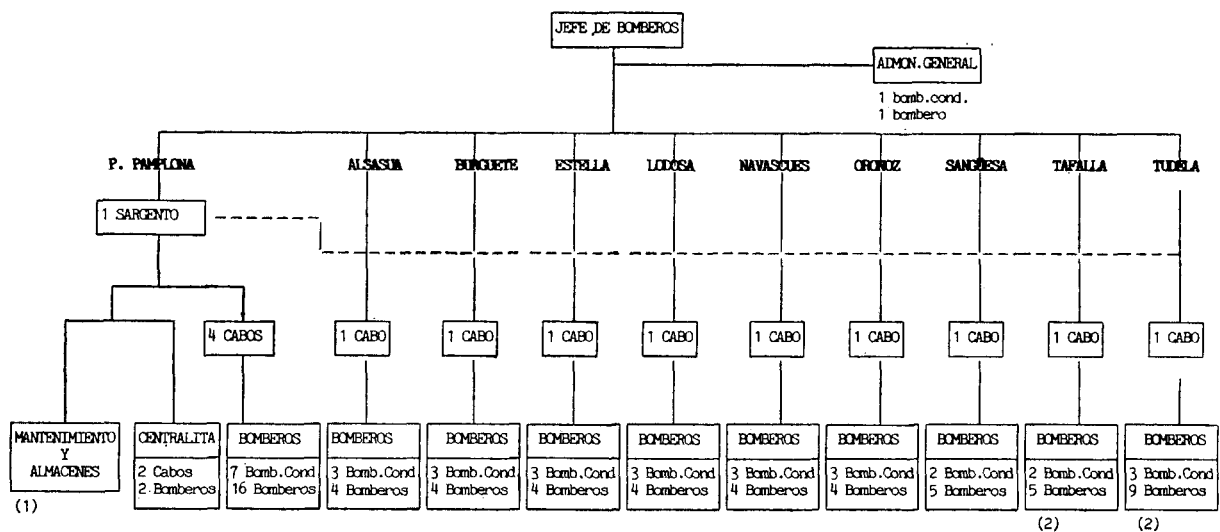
JEFE DE BOMBEROS

ADMON.GENERAL
1 bomb.cond.
1 bombero

P. PAMPLONA

ALSASUA

BURGUETE

ESTELLA

LODOSA

NAVASCUES

ORONOZ

SANGÜESA

TAFALLA

TUDELA

1 SARGENTO

4 CABOS

1 CABO

1 CABO

1 CABO

1 CABO

1 CABO

1 CABO

1 CABO

1 CABO

1 CABO

MANTENIMIENTO Y ALMACENES
(1)

CENTRALITA
2 Cabos
2 Bomberos

BOMBEROS
7 Bomb.Cond
16 Bomberos

BOMBEROS
3 Bomb.Cond
4 Bomberos

BOMBEROS
3 Bomb.Cond
4 Bomberos

BOMBEROS
3 Bomb.Cond
4 Bomberos

BOMBEROS
3 Bomb.Cond
4 Bomberos

BOMBEROS
3 Bomb.Cond
4 Bomberos

BOMBEROS
3 Bomb.Cond
4 Bomberos

BOMBEROS
2 Bomb.Cond
5 Bomberos

BOMBEROS
2 Bomb.Cond
5 Bomberos
(2)

BOMBEROS
3 Bomb.Cond
9 Bomberos
(2)